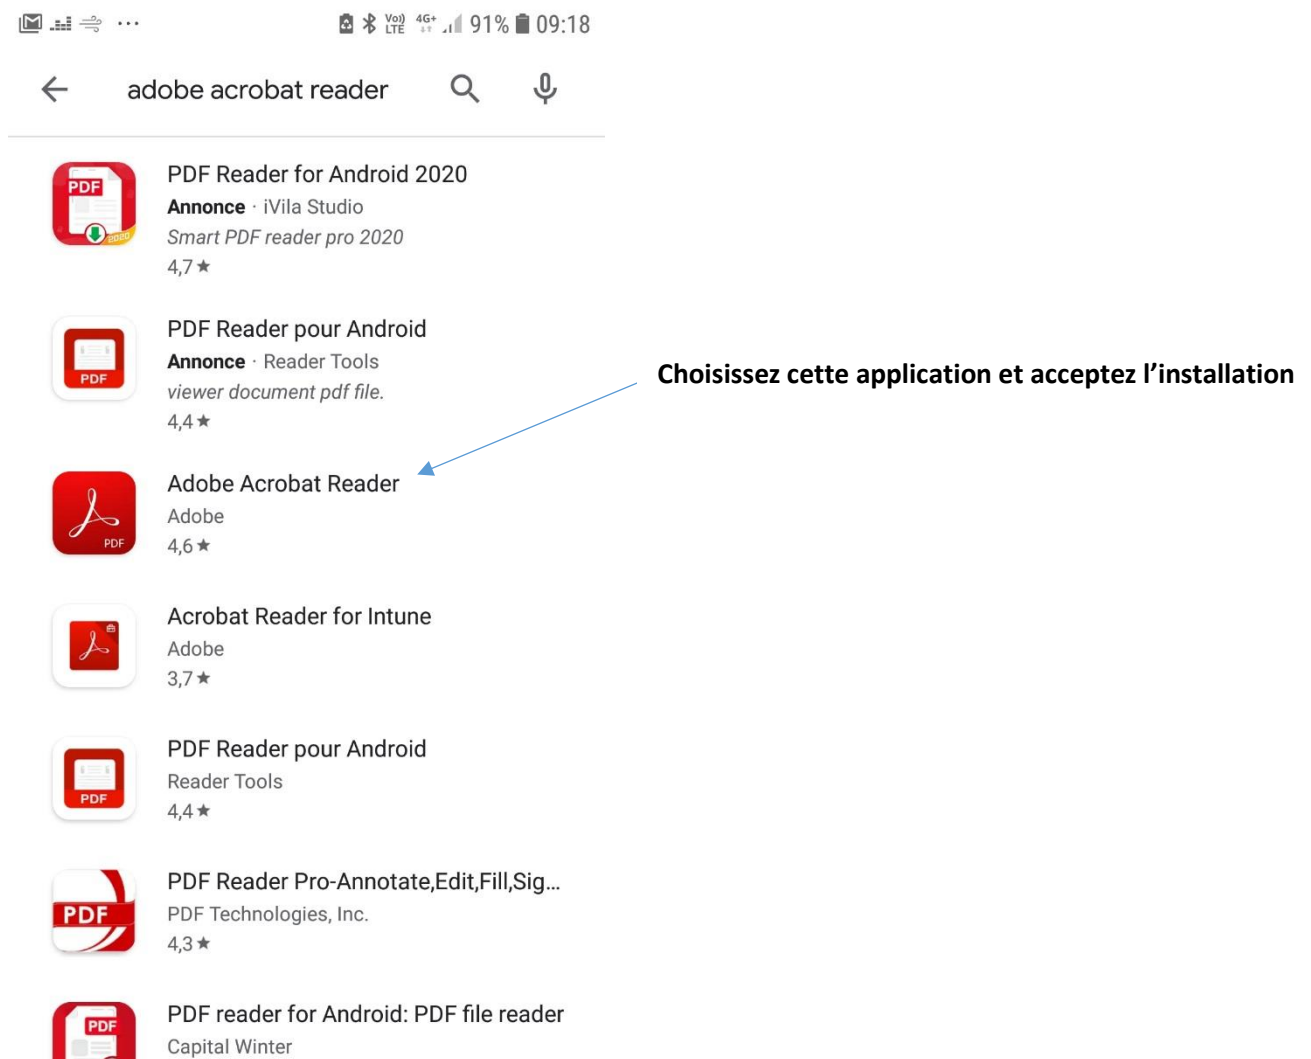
Vo) LTE 4G+ 91% 09:18

adobe acrobat reader

PDF
2020
PDF Reader for Android 2020
Annonce · iVila Studio
Smart PDF reader pro 2020
4,7★

PDF
PDF Reader pour Android
Annonce · Reader Tools
viewer document pdf file.
4,4★

Choisissez cette application et acceptez l'installation

PDF
Adobe Acrobat Reader
Adobe
4,6★

Acrobat Reader for Intune
Adobe
3,7★

PDF
PDF Reader pour Android
Reader Tools
4,4★

PDF
PDF Reader Pro-Annotate,Edit,Fill,Sig...
PDF Technologies, Inc.
4,3★

PDF
PDF reader for Android: PDF file reader
Capital Winter